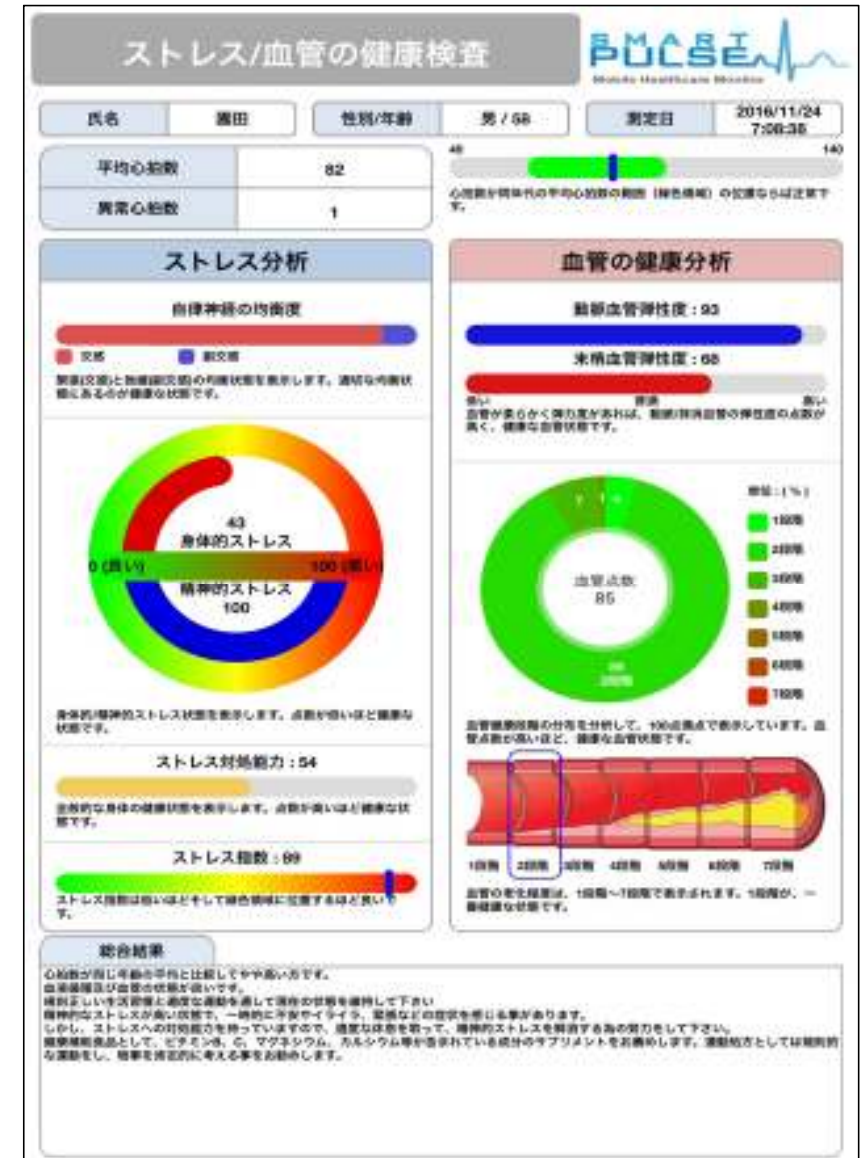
ストレス/血管の健康検査

SMART PULSE
Mobile Healthcare Monitor

| 氏名 | 園田 | 性別/年齢 | 男 / 58 | 測定日 | 2016/11/24 7:08:35 |
|---|---|---|---|---|---|

| 平均心拍数 | 82 |
|---|---|
| 異常心拍数 | 1 |

40 140

心拍数が同年代の平均心拍数の範囲（緑色領域）の位置ならば注意下す。

ストレス分析

自律神経の均衡度

交感 副交感

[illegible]

43
身体的ストレス
0 (低い) 100 (高い)
精神的ストレス
100

身体的/精神的ストレス状態を表示します。点数が低いほど健康な状態です。

ストレス対処能力 : 54

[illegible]

ストレス指数 : 89

ストレス指数は低いほどそして緑色領域に位置するほど良いです。

血管の健康分析

動脈血管弾性度 : 93

末梢血管弾性度 : 68

低い 普通 高い

血管が柔らかく弾力度があれば、動脈/末梢血管の弾性度の点数が高く、健康な血管状態です。

単位 : (%)
1段階
2段階
3段階
4段階
5段階
6段階
7段階

血管点数
85

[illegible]

1段階 2段階 3段階 4段階 5段階 6段階 7段階

血管の老化程度は、1段階〜7段階で表示されます。1段階が、一番健康な状態です。

総合結果

心拍数が同じ年齢の平均と比較してやや高い方です。
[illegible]
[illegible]
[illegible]
しかし、ストレスへの対処能力を持っていますので、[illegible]
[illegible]
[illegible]